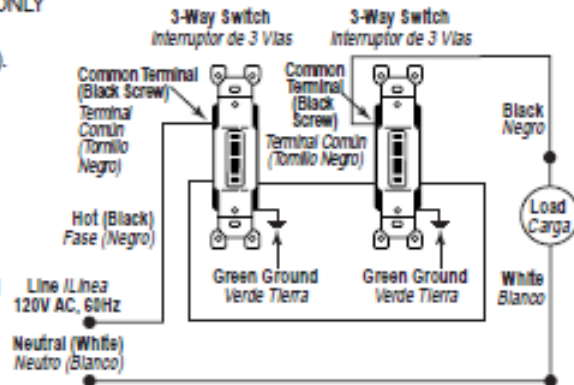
ONLY

).

3-Way Switch
Interruptor de 3 Vías

3-Way Switch
Interruptor de 3 Vías

Common Terminal (Black Screw)
Terminal Común (Tornillo Negro)

Common Terminal (Black Screw)
Terminal Común (Tornillo Negro)

Black
Negro

Hot (Black)
Fase (Negro)

Load
Carga

Line /Línea
120V AC, 60Hz

Green Ground
Verde Tierra

Green Ground
Verde Tierra

White
Blanco

Neutral (White)
Neutro (Blanco)